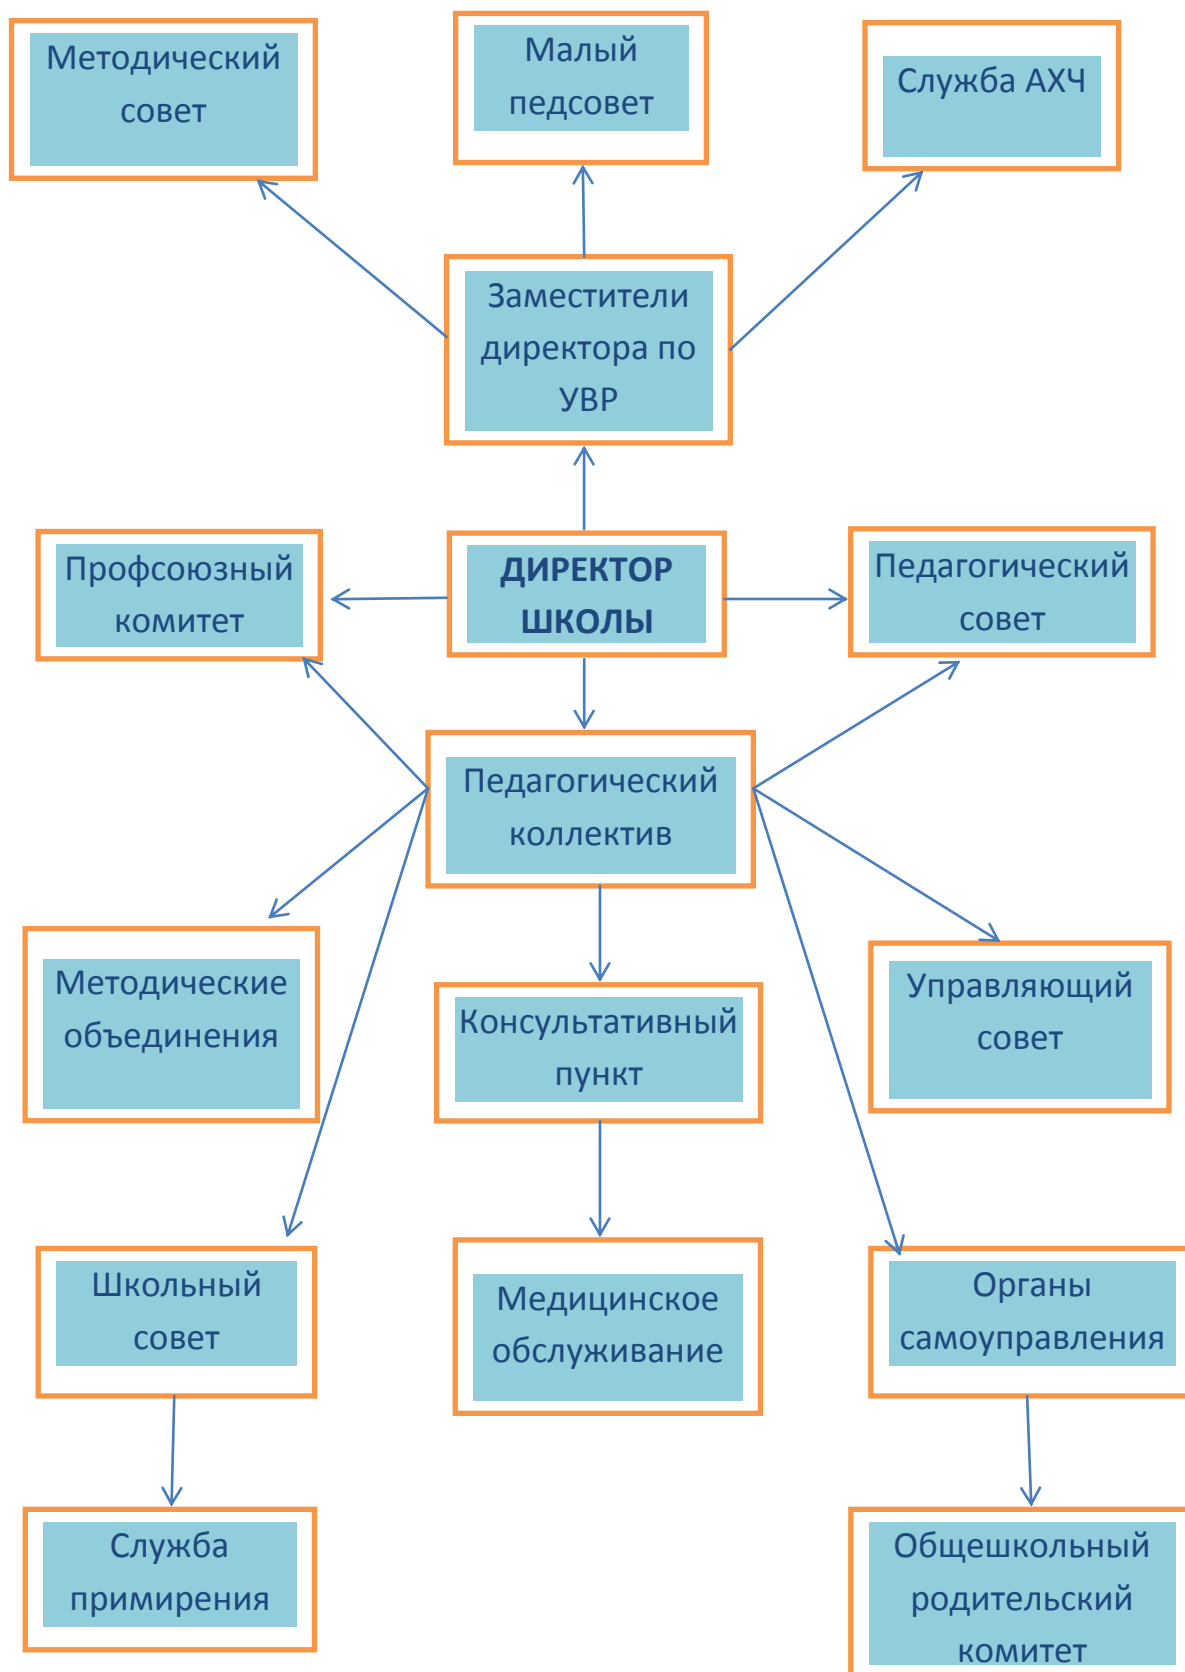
Методический совет

Малый педсовет

Служба АХЧ

Заместители директора по УВР

Профсоюзный комитет

ДИРЕКТОР ШКОЛЫ

Педагогический совет

Педагогический коллектив

Методические объединения

Консультативный пункт

Управляющий совет

Школьный совет

Медицинское обслуживание

Органы самоуправления

Служба примирения

Общешкольный родительский комитет